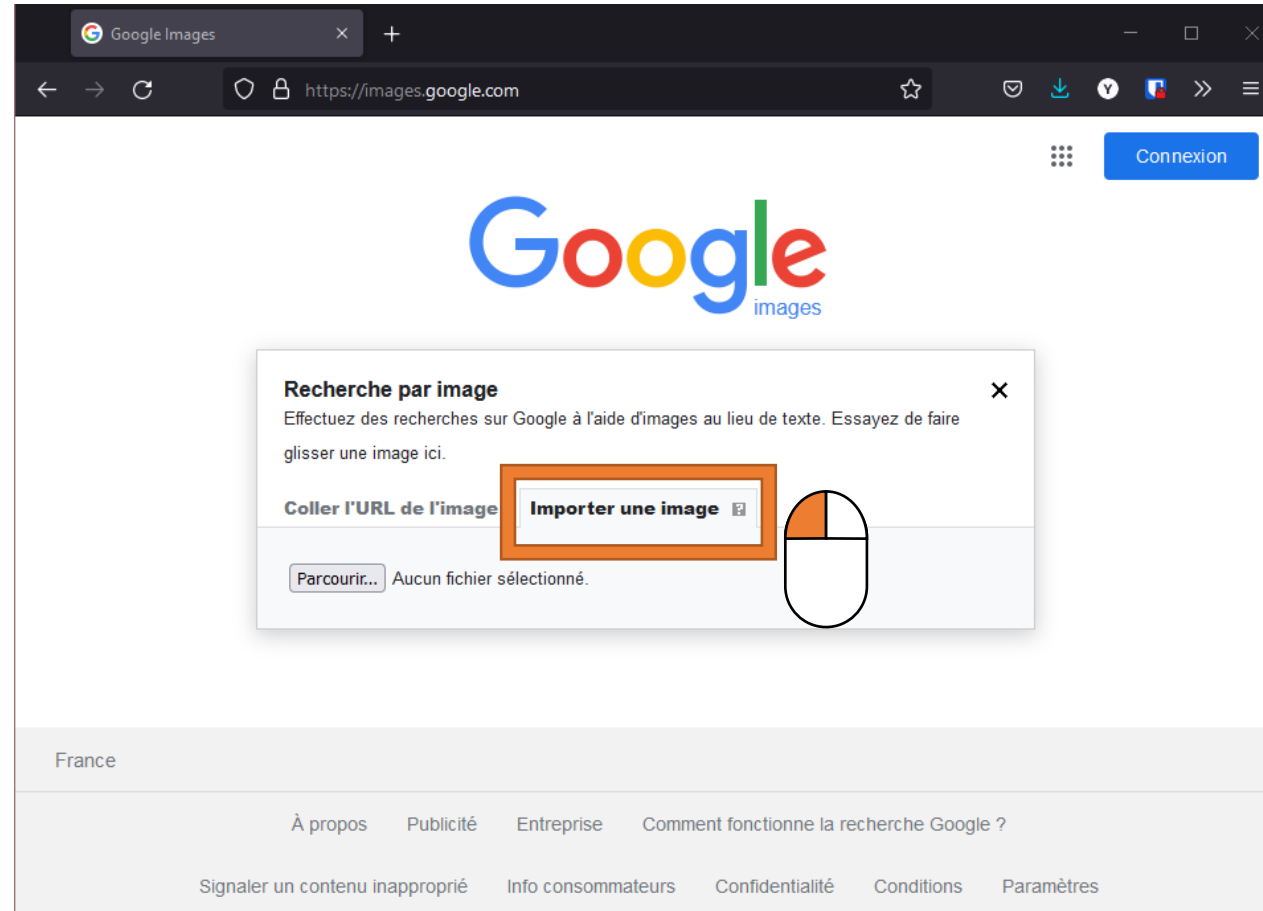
Google Images

https://images.google.com

Connexion

Google
images

Recherche par image
Effectuez des recherches sur Google à l'aide d'images au lieu de texte. Essayez de faire glisser une image ici.

Coller l'URL de l'image

Importer une image

Parcourir... Aucun fichier sélectionné.

France

À propos Publicité Entreprise Comment fonctionne la recherche Google ?

Signaler un contenu inapproprié Info consommateurs Confidentialité Conditions Paramètres